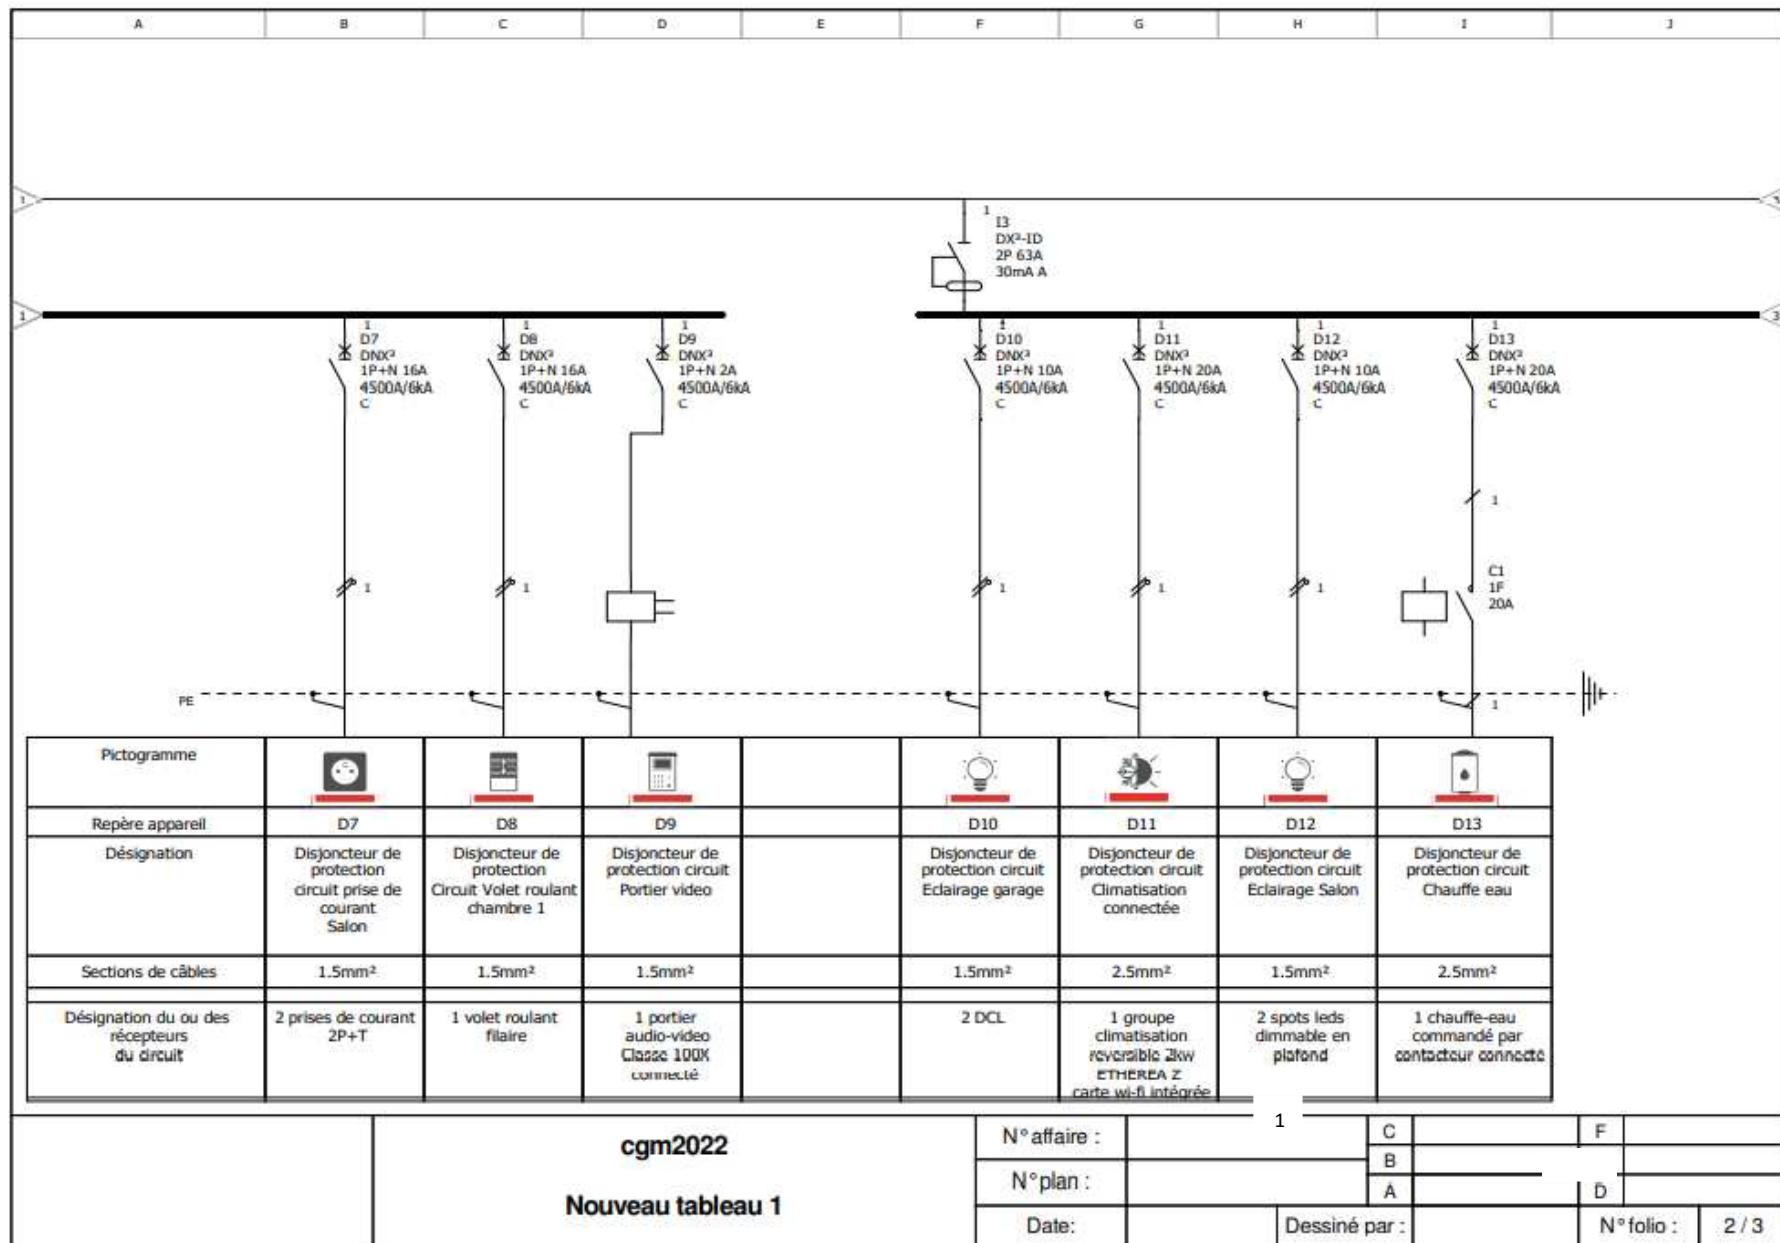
A B C D E F G H I J

1

1

1

1
I3
DX³-ID
2P 63A
30mA A

1
D7
DNX³
1P+N 16A
4500A/6kA
C

1
D8
DNX³
1P+N 16A
4500A/6kA
C

1
D9
DNX³
1P+N 2A
4500A/6kA
C

1
D10
DNX³
1P+N 10A
4500A/6kA
C

1
D11
DNX³
1P+N 20A
4500A/6kA
C

1
D12
DNX³
1P+N 10A
4500A/6kA
C

1
D13
DNX³
1P+N 20A
4500A/6kA
C

1

1 1 1 1 1

C1
1F
20A

PE

1

| Pictogramme | | | | | | | | |
|---|---|---|---|---|---|---|---|---|
| Repère appareil | D7 | D8 | D9 | | D10 | D11 | D12 | D13 |
| Désignation | Disjoncteur de protection circuit prise de courant Salon | Disjoncteur de protection Circuit Volet roulant chambre 1 | Disjoncteur de protection circuit Portier video | | Disjoncteur de protection circuit Eclairage garage | Disjoncteur de protection circuit Climatisation connectée | Disjoncteur de protection circuit Eclairage Salon | Disjoncteur de protection circuit Chauffe eau |
| Sections de câbles | 1.5mm² | 1.5mm² | 1.5mm² | | 1.5mm² | 2.5mm² | 1.5mm² | 2.5mm² |
| Désignation du ou des récepteurs du circuit | 2 prises de courant 2P+T | 1 volet roulant filaire | 1 portier audio-video Classe 100X connecté | | 2 DCL | 1 groupe climatisation reversible 2kw ETHEREA Z carte wi-fi intégrée | 2 spots leds dimmable en plafond | 1 chauffe-eau commandé par contacteur connecté |

1

cgm2022

Nouveau tableau 1

N° affaire :
N°plan :
Date:
Dessiné par :
C
B
A
F
D
N° folio :
2 / 3